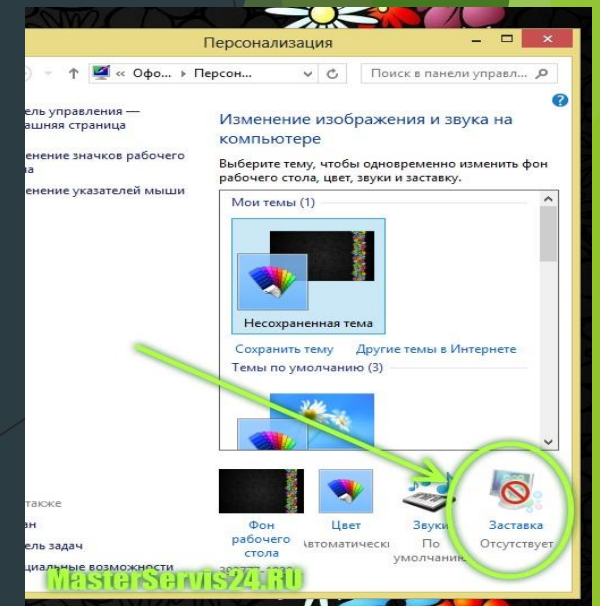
Персонализация

« Офо... › Персон...

Поиск в панели управл...

ель управления — ашняя страница

енение значков рабочего а

енение указателей мыши

Изменение изображения и звука на компьютере

Выберите тему, чтобы одновременно изменить фон рабочего стола, цвет, звуки и заставку.

Мои темы (1)

Несохраненная тема

Сохранить тему

Другие темы в Интернете

Темы по умолчанию (3)

акже

ан

ель задач

иальные возможности

Фон рабочего стола

Цвет Автоматически

Звуки По умолчан

Заставка Отсутствует

MasterServis24.RU